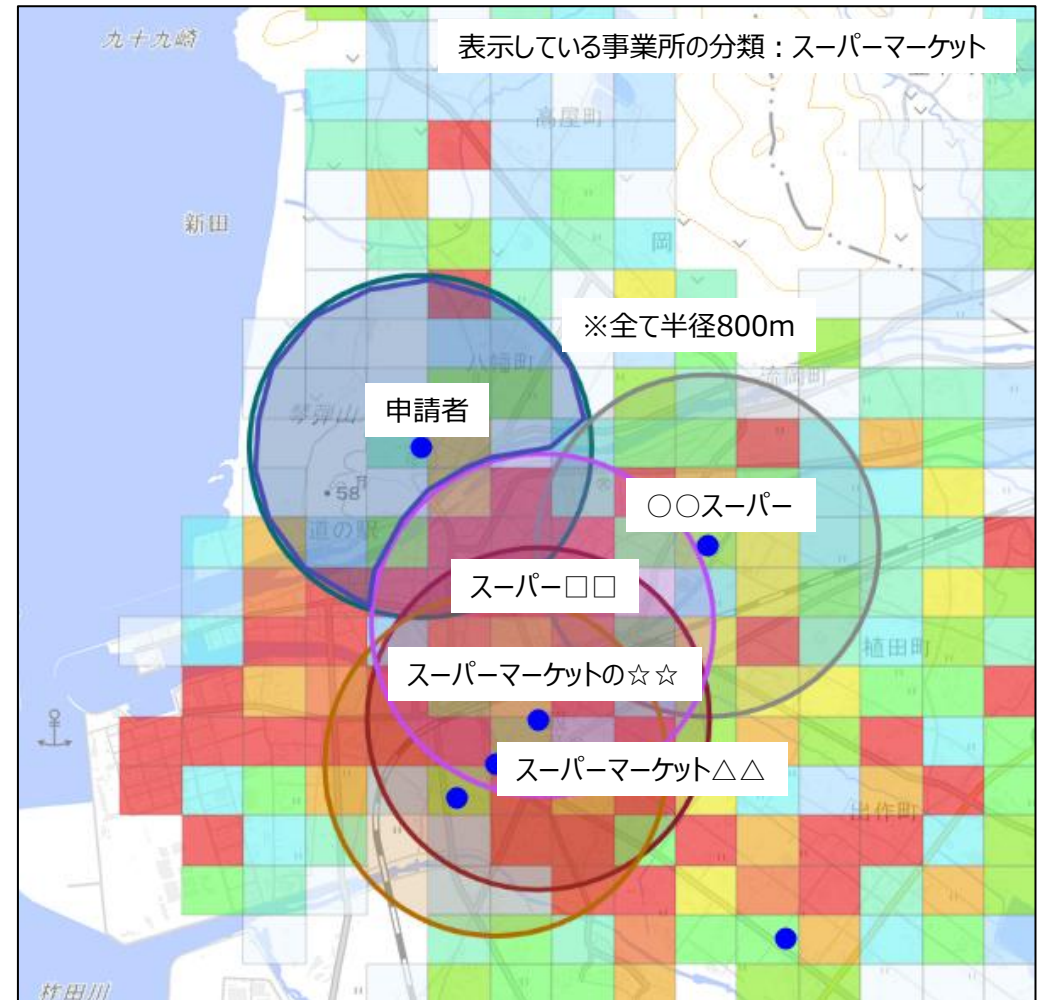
表示している事業所の分類：スーパーマーケット

九十九崎

高屋町

新田

岡

※全て半径800m

八幡町

流岡町

申請者

琴弾山

•58

道の駅

○○スーパー

スーパー□□

植田町

スーパーマーケットの☆☆

スーパーマーケット△△

出作町

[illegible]田川